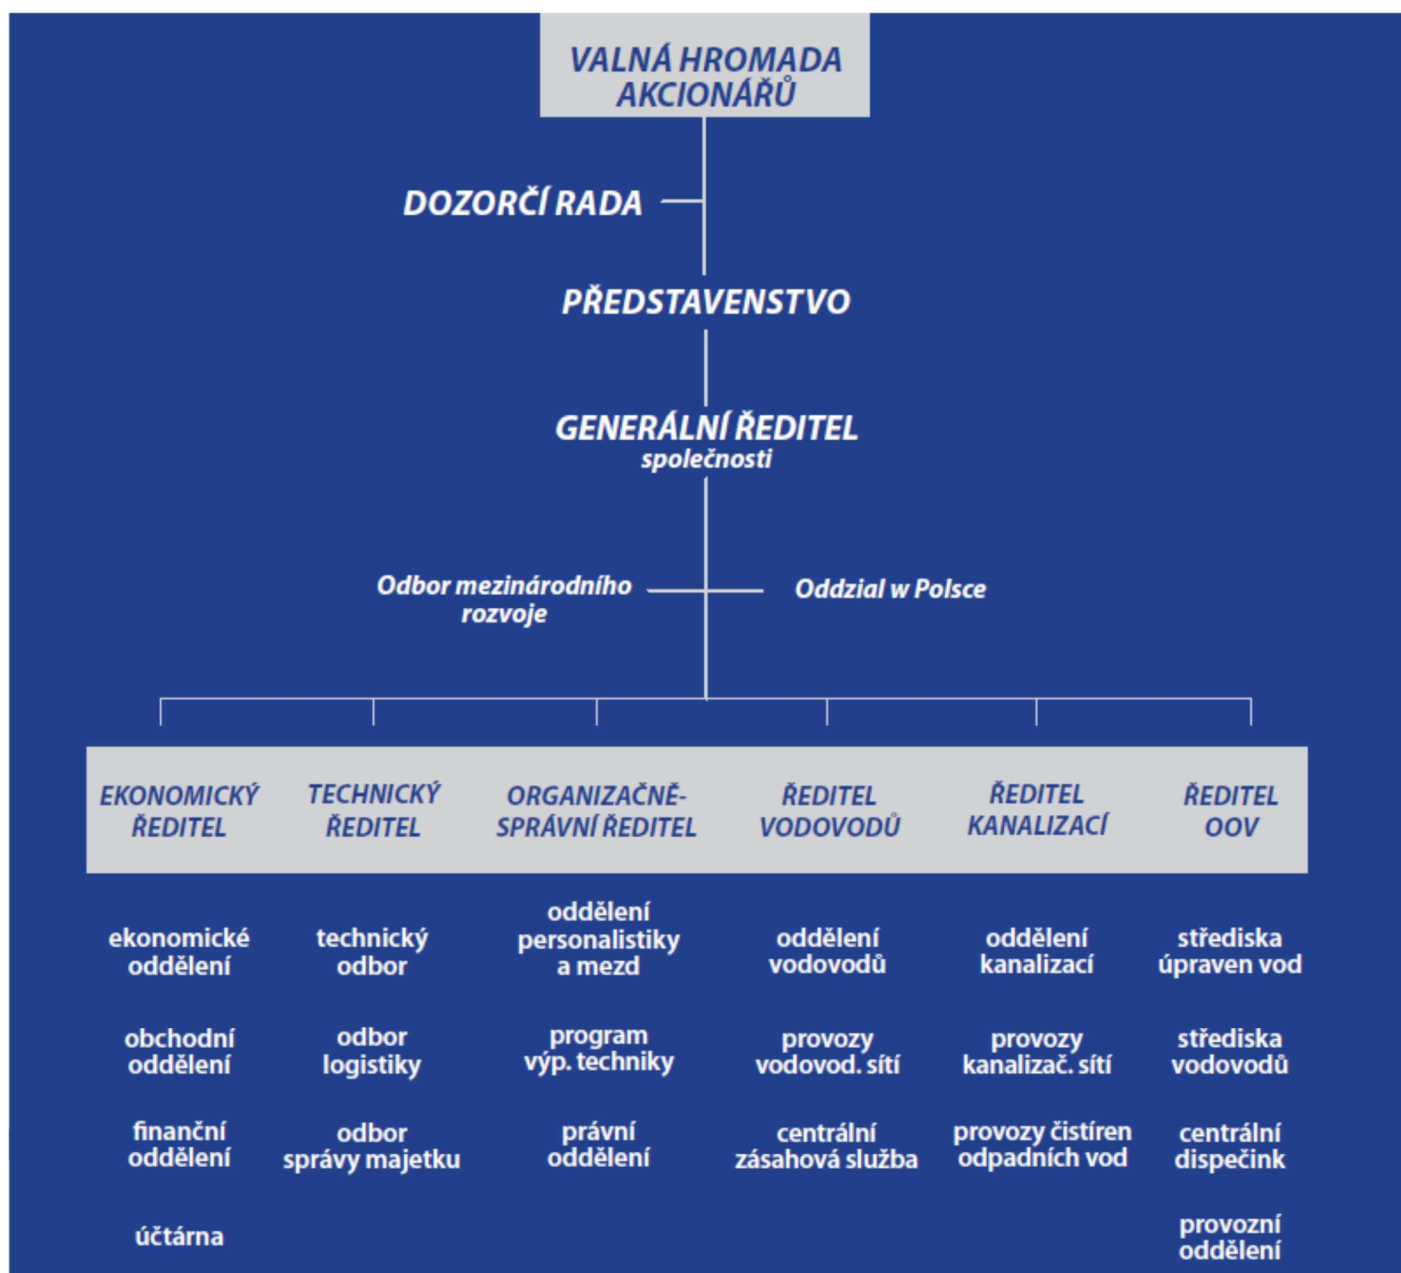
VALNÁ HROMADA AKCIONÁŘŮ

DOZORČÍ RADA

PŘEDSTAVENSTVO

GENERÁLNÍ ŘEDITEL
společnosti

Odbor mezinárodního rozvoje

Oddzial w Polsce

EKONOMICKÝ ŘEDITEL

ekonomické oddělení

obchodní oddělení

finanční oddělení

účtárna

TECHNICKÝ ŘEDITEL

technický odbor

odbor logistiky

odbor správy majetku

ORGANIZAČNĚ-SPRÁVNÍ ŘEDITEL

oddělení personalistiky a mezd

program výp. techniky

právní oddělení

ŘEDITEL VODOVODŮ

oddělení vodovodů

provozy vodovod. sítí

centrální zásahová služba

ŘEDITEL KANALIZACÍ

oddělení kanalizací

provozy kanalizač. sítí

provozy čistíren odpadních vod

ŘEDITEL OOV

střediska úpraven vod

střediska vodovodů

centrální dispečink

provozní oddělení